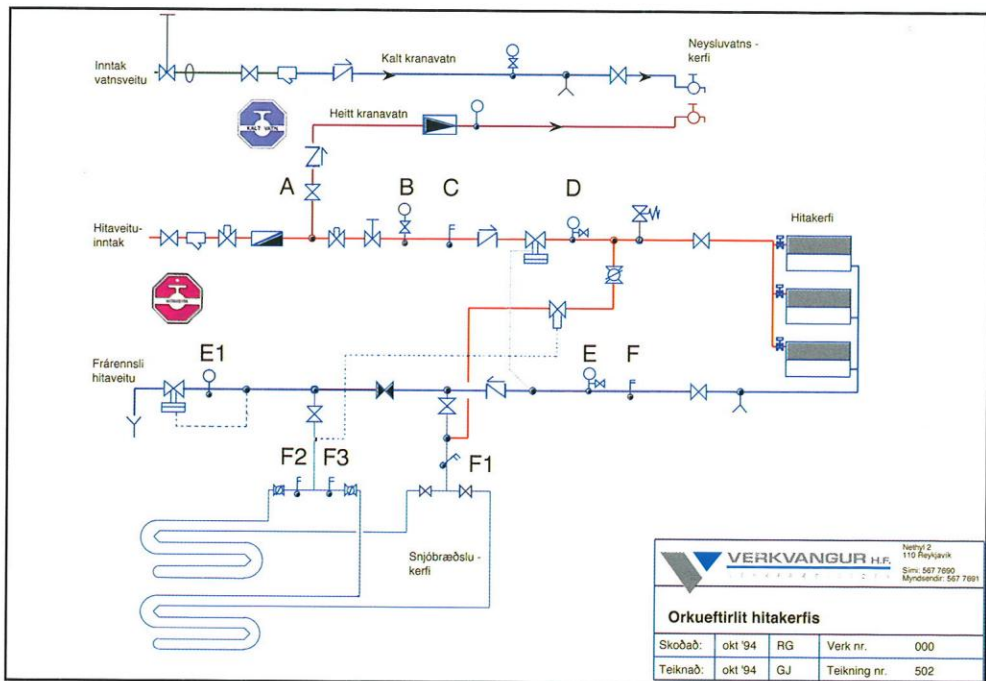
Inntak vatnsveitu

Kalt kranavatn

Neysluvatns - kerfi

KALT VATN

Heitt kranavatn

A

B

C

D

Hitaveitu- inntak

Hitakerfi

HEITT VATN

E1

E

F

Frárennsli hitaveitu

F2

F3

F1

Snjóbræðslu - kerfi

VERKVANGUR H.F.

Nethyl 2
110 Reykjavík
Sími: 567 7690
Myndsendir: 567 7691

Orkueftirlit hitakerfis

| Skoðað: | okt '94 | RG | Verk nr. | 000 |
|---|---|---|---|---|
| Teiknað: | okt '94 | GJ | Teikning nr. | 502 |